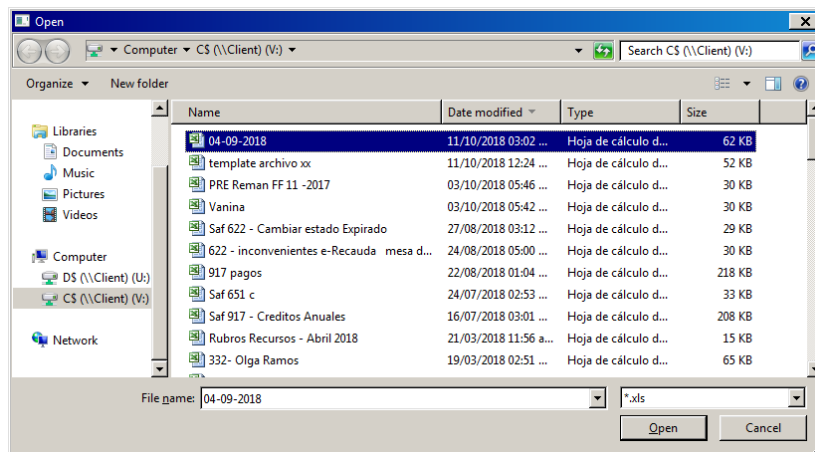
Open

Computer ▸ C$ (\\Client) (V:) ▸

Search C$ (\\Client) (V:)

Organize ▾ New folder

Libraries
Documents
Music
Pictures
Videos

Computer
D$ (\\Client) (U:)
C$ (\\Client) (V:)

Network

| Name | Date modified | Type | Size |
|---|---|---|---|
| 04-09-2018 | 11/10/2018 03:02 ... | Hoja de cálculo d... | 62 KB |
| template archivo xx | 11/10/2018 12:24 ... | Hoja de cálculo d... | 52 KB |
| PRE Reman FF 11 -2017 | 03/10/2018 05:46 ... | Hoja de cálculo d... | 30 KB |
| Vanina | 03/10/2018 05:42 ... | Hoja de cálculo d... | 30 KB |
| Saf 622 - Cambiar estado Expirado | 27/08/2018 03:12 ... | Hoja de cálculo d... | 29 KB |
| 622 - inconvenientes e-Recauda mesa d... | 24/08/2018 05:00 ... | Hoja de cálculo d... | 30 KB |
| 917 pagos | 22/08/2018 01:04 ... | Hoja de cálculo d... | 218 KB |
| Saf 651 c | 24/07/2018 02:53 ... | Hoja de cálculo d... | 33 KB |
| Saf 917 - Creditos Anuales | 16/07/2018 03:01 ... | Hoja de cálculo d... | 208 KB |
| Rubros Recursos - Abril 2018 | 21/03/2018 11:56 a... | Hoja de cálculo d... | 15 KB |
| 332- Olga Ramos | 19/03/2018 02:51 ... | Hoja de cálculo d... | 65 KB |

File name: 04-09-2018
*.xls
Open
Cancel